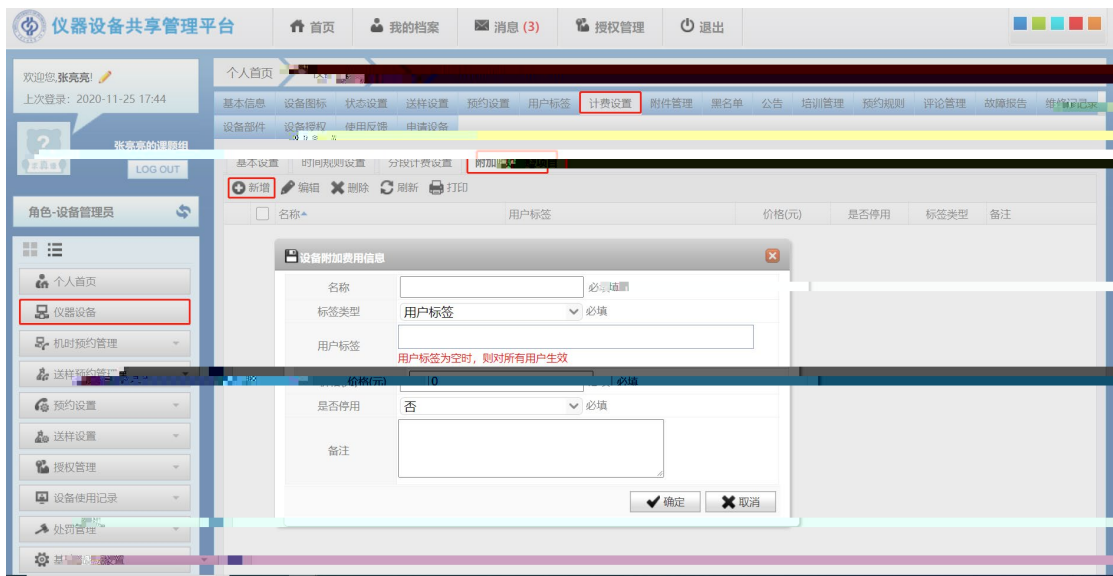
仪器设备共享管理平台
首页
我的档案
消息 (3)
授权管理
退出

欢迎您 张亮亮!
上次登录：2020-11-25 17:44
张亮亮的课题组
LOG OUT
角色-设备管理员
个人首页
仪器设备
机时预约管理
送样预约管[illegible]
预约设置
送样设置
授权管理
设备使用记录
处罚管理
基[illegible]

个人首页
基本信息 设备图标 状态设置 送样设置 预约设置 用户标签 计费设置 附件管理 黑名单 公告 培训管理 预约规则 评论管理 故障报告 维修记录
设备部件 设备授权 使用反馈 申请设备
基本设置 时间规则设置 分段计费设置 附加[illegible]
新增 编辑 删除 刷新 打印

| 名称 | 用户标签 | 价格(元) | 是否停用 | 标签类型 | 备注 |
|---|---|---|---|---|---|

设备附加费用信息
名称 必填
标签类型 用户标签 必填
用户标签
用户标签为空时，则对所有用户生效
价格(元) 0 必填
是否停用 否 必填
备注
确定 取消